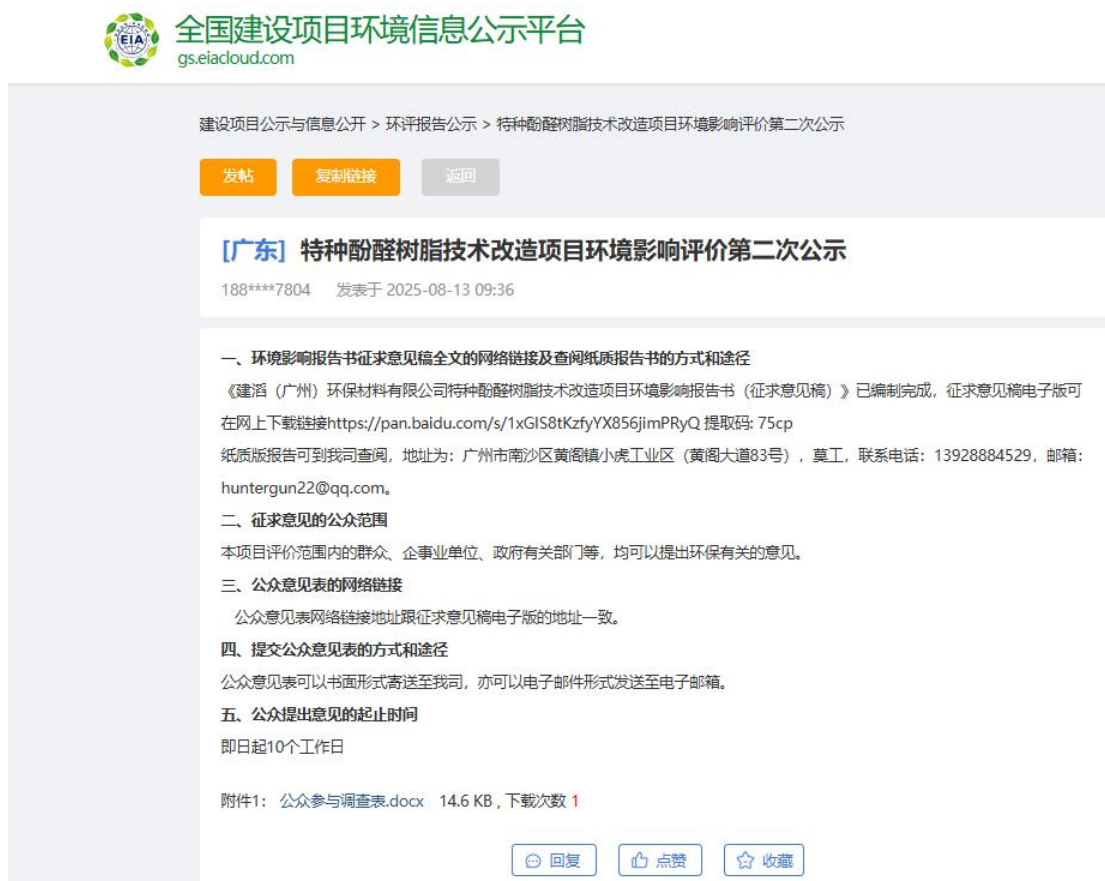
EIA
全国建设项目环境信息公示平台
gs.eiacloud.com

建设项目公示与信息公开 > 环评报告公示 > 特种酚醛树脂技术改造项目环境影响评价第二次公示

发帖 复制链接 返回

[广东] 特种酚醛树脂技术改造项目环境影响评价第二次公示

188****7804 发表于 2025-08-13 09:36

一、环境影响报告书征求意见稿全文的网络链接及查阅纸质报告书的方式和途径

《建滔（广州）环保材料有限公司特种酚醛树脂技术改造项目环境影响报告书（征求意见稿）》已编制完成，征求意见稿电子版可在网上下载链接https://pan.baidu.com/s/1xGIS8tKzfyYX856jimPRyQ 提取码: 75cp

纸质版报告可到我司查阅，地址为：广州市南沙区黄阁镇小虎工业区（黄阁大道83号），莫工，联系电话：13928884529，邮箱：huntergun22@qq.com。

二、征求意见的公众范围

本项目评价范围内的群众、企事业单位、政府有关部门等，均可以提出环保有关的意见。

三、公众意见表的网络链接

公众意见表网络链接地址跟征求意见稿电子版的地址一致。

四、提交公众意见表的方式和途径

公众意见表可以书面形式寄送至我司，亦可以电子邮件形式发送至电子邮箱。

五、公众提出意见的起止时间

即日起10个工作日

附件1: 公众参与调查表.docx 14.6 KB , 下载次数 1

回复 点赞 收藏